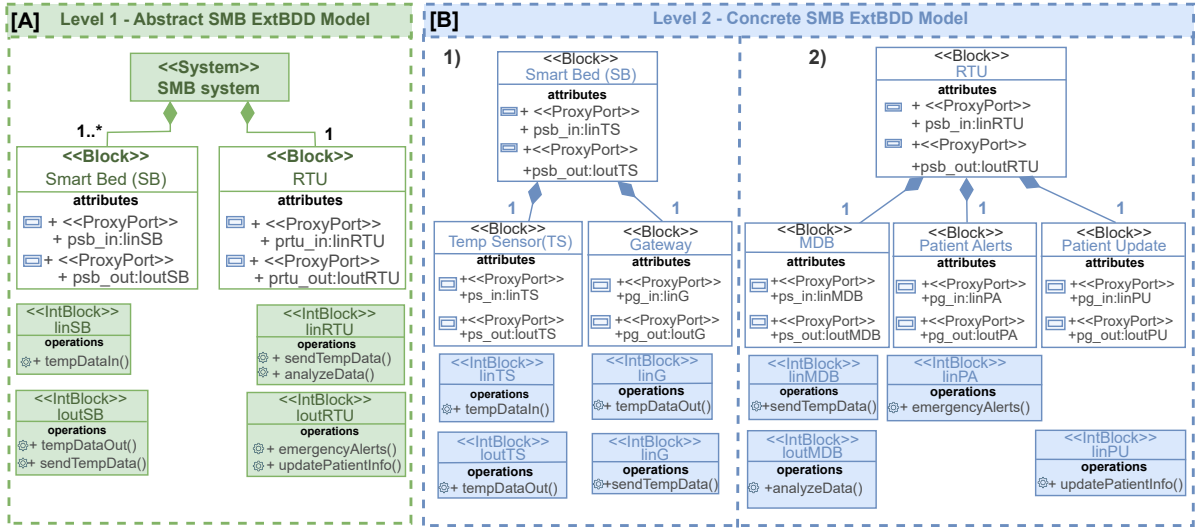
[A] Level 1 - Abstract SMB ExtBDD Model

<<System>>
SMB system

1..*

1

<<Block>>
Smart Bed (SB)
attributes
+ <<ProxyPort>>
+ psb_in:IinSB
+ <<ProxyPort>>
+ psb_out:IoutSB

<<Block>>
RTU
attributes
+ <<ProxyPort>>
+ prtu_in:IinRTU
+ <<ProxyPort>>
+ prtu_out:IoutRTU

<<IntBlock>>
IinSB
operations
+ tempDataIn()

<<IntBlock>>
IinRTU
operations
+ sendTempData()
+ analyzeData()

<<IntBlock>>
IoutSB
operations
+ tempDataOut()
+ sendTempData()

<<IntBlock>>
IoutRTU
operations
+ emergencyAlerts()
+ updatePatientInfo()

[B] Level 2 - Concrete SMB ExtBDD Model

1)

<<Block>>
Smart Bed (SB)
attributes
+ <<ProxyPort>>
+ psb_in:IinTS
+<<ProxyPort>>
+psb_out:IoutTS

1

1

<<Block>>
Temp Sensor(TS)
attributes
+<<ProxyPort>>
+ps_in:IinTS
+<<ProxyPort>>
+ps_out:IoutTS

<<Block>>
Gateway
attributes
+<<ProxyPort>>
+pg_in:IinG
+<<ProxyPort>>
+pg_out:IoutG

<<IntBlock>>
IinTS
operations
+ tempDataIn()

<<IntBlock>>
IinG
operations
+ tempDataOut()

<<IntBlock>>
IoutTS
operations
+ tempDataOut()

<<IntBlock>>
IinG
operations
+sendTempData()

2)

<<Block>>
RTU
attributes
+ <<ProxyPort>>
+ psb_in:IinRTU
+<<ProxyPort>>
+psb_out:IoutRTU

1

1

1

<<Block>>
MDB
attributes
+<<ProxyPort>>
+ps_in:IinMDB
+<<ProxyPort>>
+ps_out:IoutMDB

<<Block>>
Patient Alerts
attributes
+<<ProxyPort>>
+pg_in:IinPA
+<<ProxyPort>>
+pg_out:IoutPA

<<Block>>
Patient Update
attributes
+<<ProxyPort>>
+pg_in:IinPU
+<<ProxyPort>>
+pg_out:IoutPU

<<IntBlock>>
IinMDB
operations
+sendTempData()

<<IntBlock>>
IinPA
operations
+ emergencyAlerts()

<<IntBlock>>
IoutMDB
operations
+analyzeData()

<<IntBlock>>
IinPU
operations
+ updatePatientInfo()